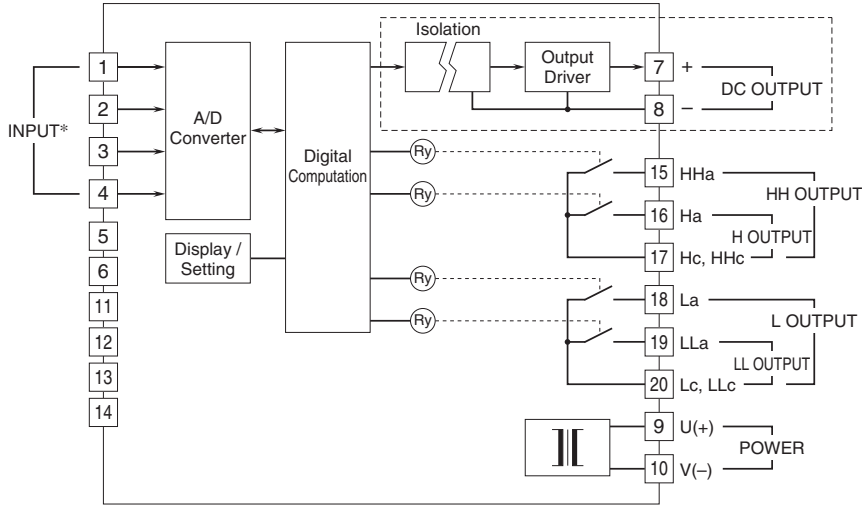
INPUT*

1
2
3
4
5
6
11
12
13
14

A/D Converter

Display / Setting

Digital Computation

Isolation

Output Driver

7 +
8 –
DC OUTPUT

Ry
Ry
Ry
Ry

15 HHa
16 Ha
17 Hc, HHc
HH OUTPUT
H OUTPUT

18 La
19 LLa
20 Lc, LLc
L OUTPUT
LL OUTPUT

9 U(+)
10 V(–)
POWER